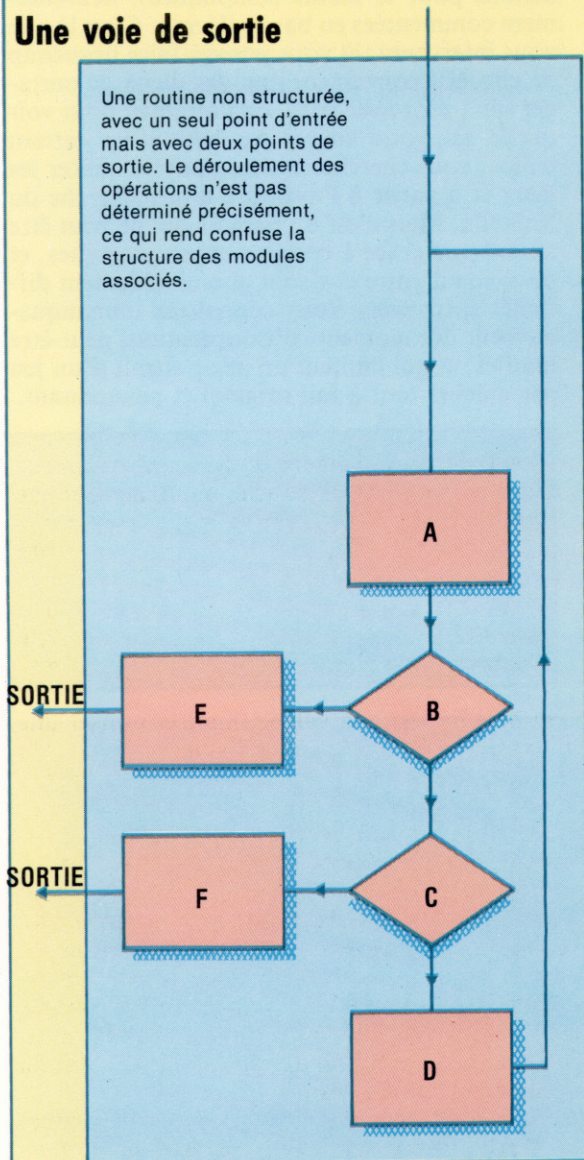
Une voie de sortie

Une routine non structurée, avec un seul point d'entrée mais avec deux points de sortie. Le déroulement des opérations n'est pas déterminé précisément, ce qui rend confuse la structure des modules associés.

A

SORTIE

E

B

SORTIE

F

C

D